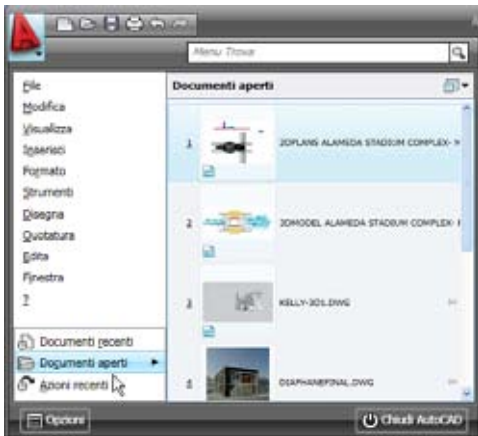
Menu Trova

File
Modifica
Visualizza
Inserisci
Formato
Strumenti
Disegna
Quotatura
Edita
Finestra
?

Documenti recenti
Documenti aperti
Azioni recenti

Documenti aperti

1 2DPLANS ALAMEDA STADIUM COMPLEX-
2 3DMODEL ALAMEDA STADIUM COMPLEX-
3 KELLY-3D1.DWG
4 DIAPHANEFINAL.DWG

Opzioni
Chiudi AutoCAD